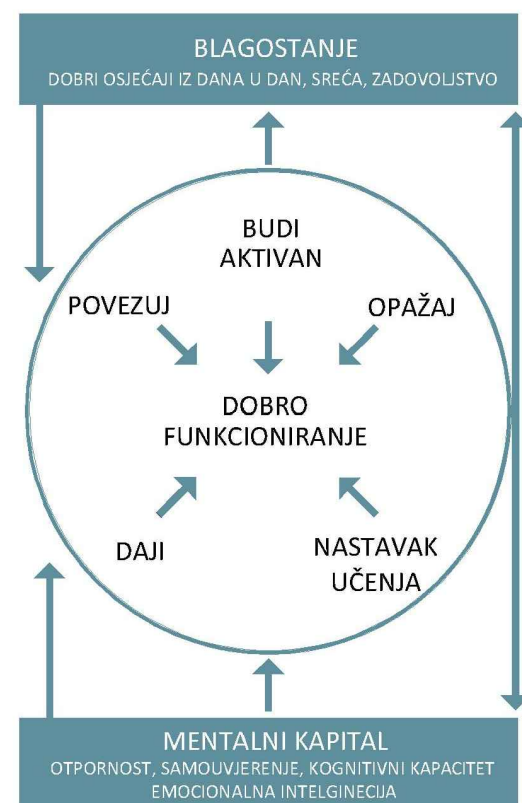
BLAGOSTANJE
DOBRI OSJEĆAJI IZ DANA U DAN, SREĆA, ZADOVOLJSTVO

BUDI AKTIVAN

POVEZUJ

OPAŽAJ

DOBRO FUNKCIONIRANJE

DAJI

NASTAVAK UČENJA

MENTALNI KAPITAL
OTPORNOST, SAMOUVJERENJE, KOGNITIVNI KAPACITET EMOCIONALNA INTELGINECIJA